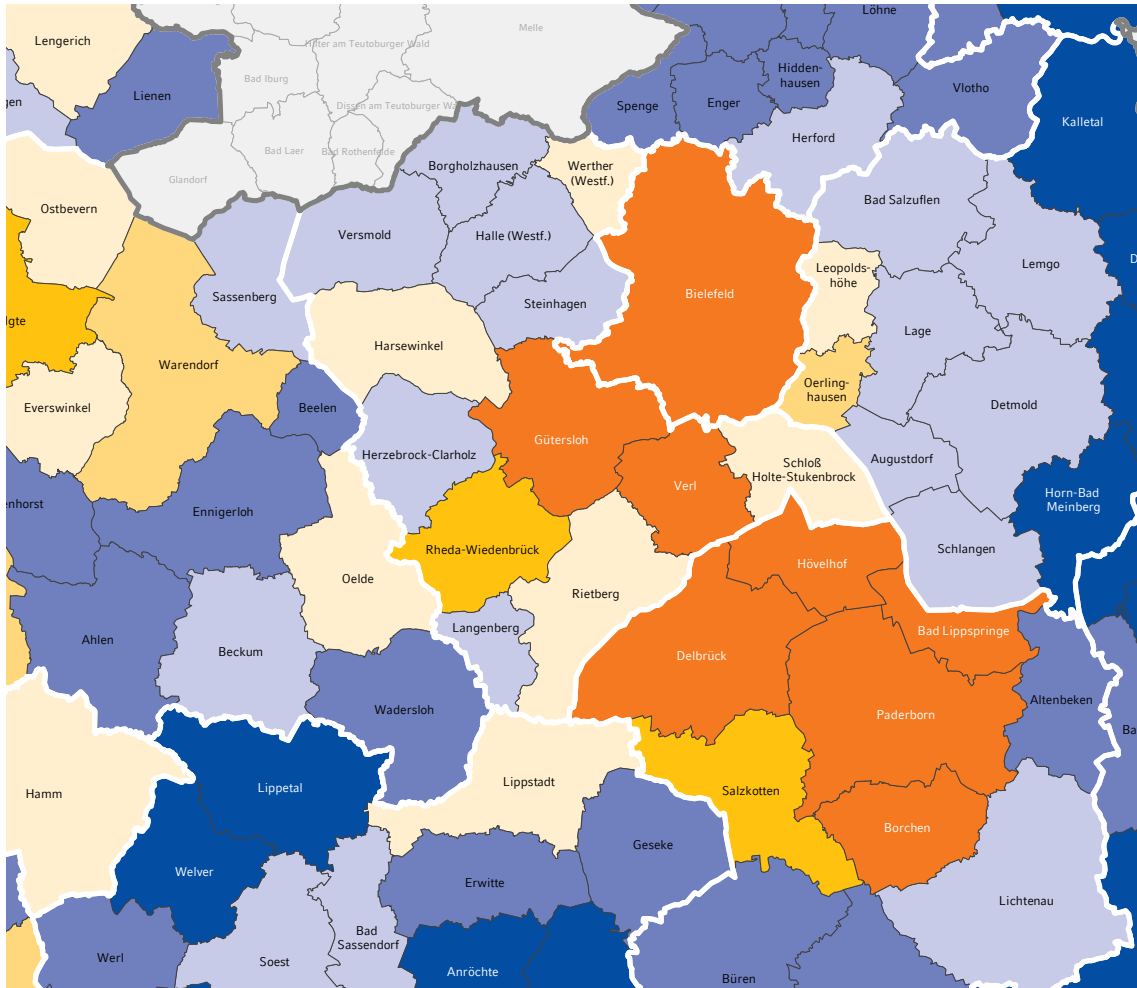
Lengerich
Lienen
Hilter am Teutoburger Wald
Melle
Löhne
Bad Iburg
Dissen am Teutoburger Wald
Hiddenhausen
Spenge
Enger
Vlotho
Kalletal
Bad Laer
Bad Rothenfelde
Glandorf
Herford
Borgholzhausen
Werther (Westf.)
Ostbevern
Versmold
Halle (Westf.)
Bad Salzuflen
Leopoldshöhe
Lemgo
Sassenberg
Steinhagen
Bielefeld
lgte
Harsewinkel
Lage
Warendorf
Oerlinghausen
Everswinkel
Beelen
Detmold
Gütersloh
Herzebrock-Clarholz
Schloß Holte-Stukenbrock
Augustdorf
Verl
nhorst
Ennigerloh
Horn-Bad Meinberg
Rheda-Wiedenbrück
Schlangen
Hövelhof
Oelde
Rietberg
Langenberg
Bad Lippspringe
Ahlen
Beckum
Delbrück
Altenbeken
Wadersloh
Paderborn
Lippetal
Lippstadt
Salzkotten
Hamm
Borchen
Geseke
Welver
Erwitte
Lichtenau
Werl
Soest
Bad Sassendorf
Anröchte
Büren